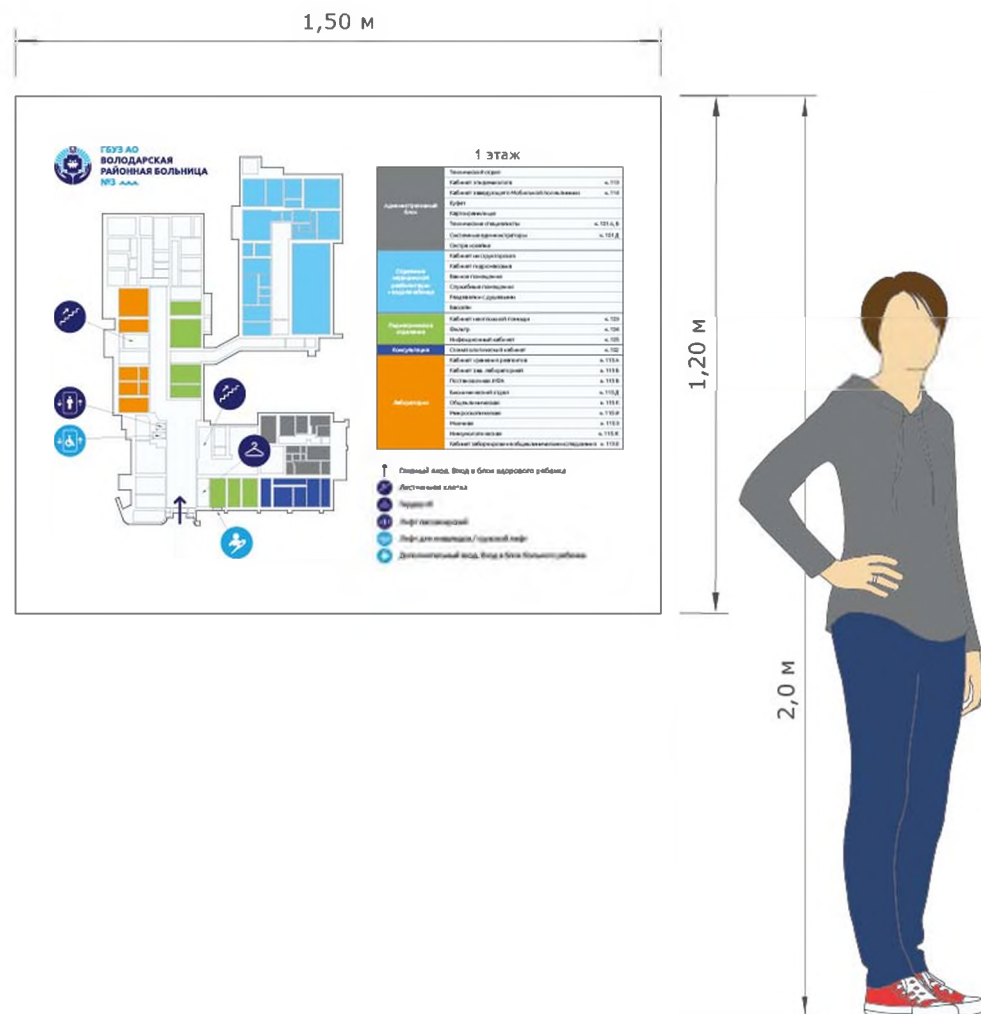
1,50 м

ГБУЗ АО
ВОЛОДАРСКАЯ
РАЙОННАЯ БОЛЬНИЦА
№3

1 этаж

| Административный блок | Технический отдел | |
|---|---|---|
| | Кабинет эпидемиолога | к. 110 |
| | Кабинет заведующего Мобильной поликлиникой | к. 110 |
| | Буфет | |
| | Картохранилище | |
| | Технические специалисты | к. 101 А, Б |
| | Системные администраторы | к. 101 Д |
| | Сестра хозяйка | |
| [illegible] | Кабинет инструктора | |
| | Кабинет гидромассажа | |
| | Ванное помещение | |
| | Служебные помещения | |
| | Раздевалки с душевыми | |
| | Бассейн | |
| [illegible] | Кабинет неотложной помощи | к. 103 |
| | Фильтр | к. 104 |
| | Инфекционный кабинет | к. 105 |
| Консультация | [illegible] кабинет | к. 102 |
| Лаборатория | Кабинет хранения реагентов | к. 115 А |
| | Кабинет зав. лабораторией | к. 115 Б |
| | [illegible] | к. 115 В |
| | Биохимический отдел | к. 115 Д |
| | Общеклинический | к. 115 Е |
| | Микроскопический | к. 115 И |
| | Моечная | к. 115 З |
| | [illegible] | к. 115 К |
| | Кабинет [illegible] | к. 115 Л |

Главный вход. Вход в блок здорового ребенка
Лестничная клетка
Гардероб
Лифт пассажирский
Лифт для инвалидов / грузовой лифт
Дополнительный вход. Вход в блок больного ребенка

1,20 м

2,0 м